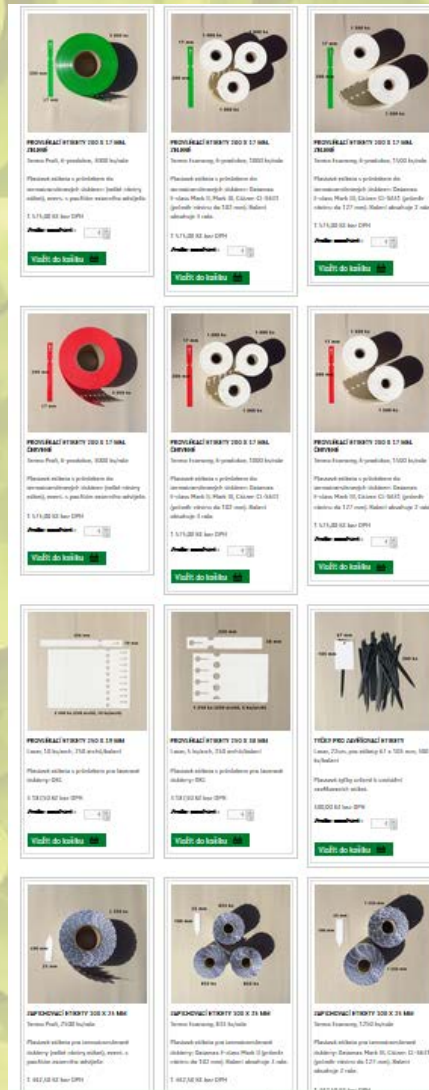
PROVLÉKACÍ ETIKETY 280 X 17 MM, ZELENÉ
Vložit do košíku

PROVLÉKACÍ ETIKETY 280 X 17 MM, ZELENÉ
Vložit do košíku

PROVLÉKACÍ ETIKETY 280 X 17 MM, ZELENÉ
Vložit do košíku

PROVLÉKACÍ ETIKETY 280 X 17 MM, ČERVENÉ
Vložit do košíku

PROVLÉKACÍ ETIKETY 280 X 17 MM, ČERVENÉ
Vložit do košíku

PROVLÉKACÍ ETIKETY 280 X 17 MM, ČERVENÉ
Vložit do košíku

PROVLÉKACÍ ETIKETY 250 X 18 MM
Vložit do košíku

PROVLÉKACÍ ETIKETY 250 X 18 MM
Vložit do košíku

TYČKY PRO ZAVĚŠOVACÍ ETIKETY
Vložit do košíku

ZAPICHOVACÍ ETIKETY 100 X 35 MM

ZAPICHOVACÍ ETIKETY 100 X 35 MM

ZAPICHOVACÍ ETIKETY 100 X 35 MM